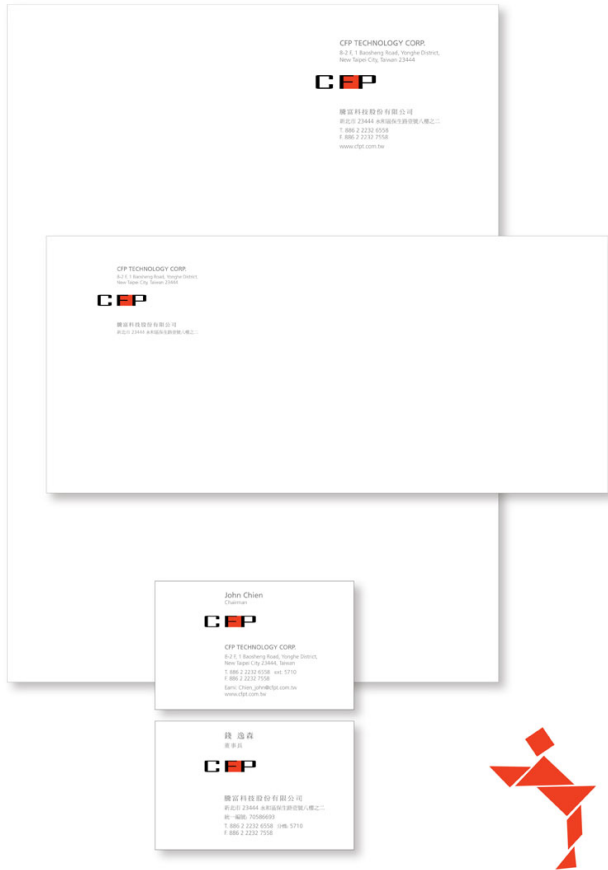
CFP TECHNOLOGY CORP.
8-2 F, 1 Baosheng Road, Yonghe District, New Taipei City, Taiwan 23444

CFP

鑽富科技股份有限公司
新北市 23444 永和區保生路壹號八樓之二
T. 886 2 2232 6558
F. 886 2 2232 7558
www.cfpt.com.tw

CFP TECHNOLOGY CORP.
8-2 F, 1 Baosheng Road, Yonghe District, New Taipei City, Taiwan 23444

CFP

鑽富科技股份有限公司
新北市 23444 永和區保生路壹號八樓之二

John Chien
Chairman

CFP

CFP TECHNOLOGY CORP.
8-2 F, 1 Baosheng Road, Yonghe District, New Taipei City 23444, Taiwan
T. 886 2 2232 6558 ext. 5710
F. 886 2 2232 7558
Eami: Chien_john@cfpt.com.tw
www.cfpt.com.tw

錢逸森
董事長

CFP

鑽富科技股份有限公司
新北市 23444 永和區保生路壹號八樓之二
統一編號. 70586693
T. 886 2 2232 6558 分機. 5710
F. 886 2 2232 7558